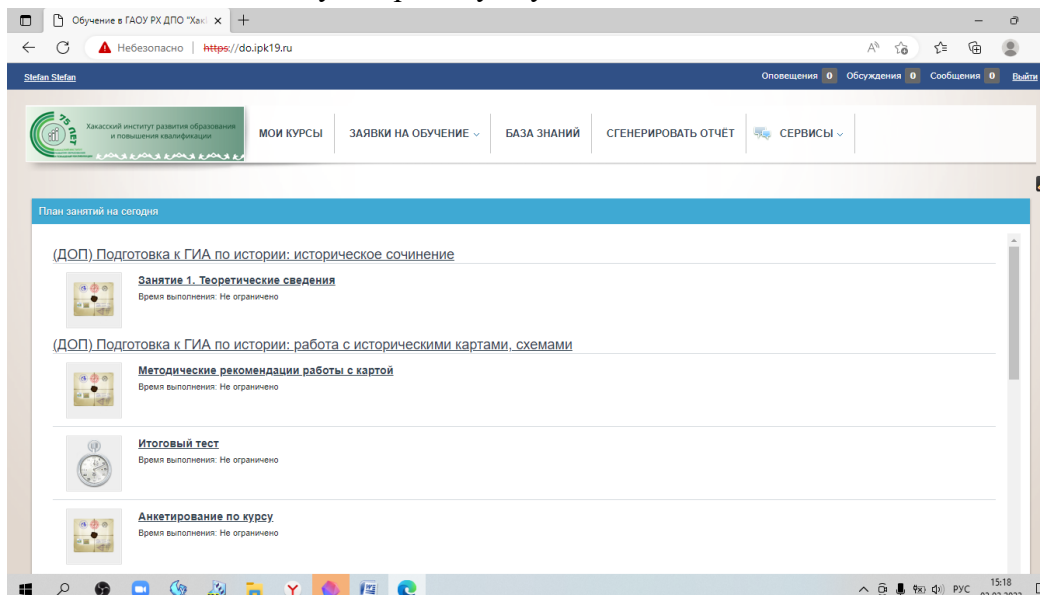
Обучение в ГАОУ РХ ДПО "Хак

Небезопасно | https://do.ipk19.ru

Stefan Stefan

Оповещения 0 Обсуждения 0 Сообщения 0 Выйти

75 ЛЕТ

Хакасский институт развития образования и повышения квалификации

МОИ КУРСЫ

ЗАЯВКИ НА ОБУЧЕНИЕ

БАЗА ЗНАНИЙ

СГЕНЕРИРОВАТЬ ОТЧЁТ

СЕРВИСЫ

План занятий на сегодня

(ДОП) Подготовка к ГИА по истории: историческое сочинение

Занятие 1. Теоретические сведения
Время выполнения: Не ограничено

(ДОП) Подготовка к ГИА по истории: работа с историческими картами, схемами

Методические рекомендации работы с картой
Время выполнения: Не ограничено

Итоговый тест
Время выполнения: Не ограничено

Анкетирование по курсу
Время выполнения: Не ограничено

РУС 15:18